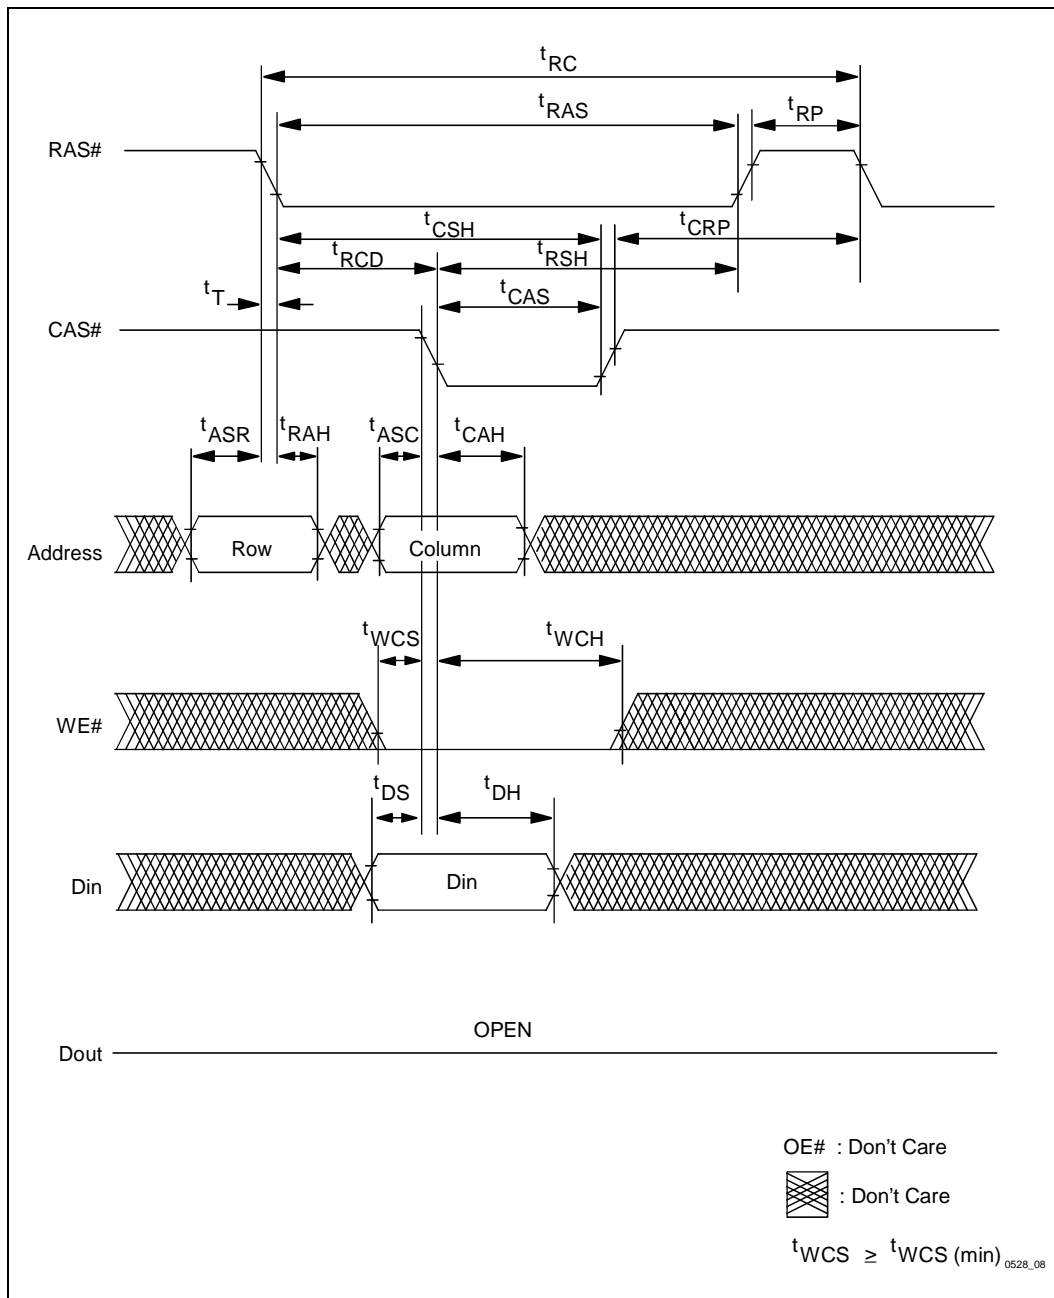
$t_{RC}$

$t_{RAS}$

$t_{RP}$

RAS#

$t_{CSH}$

$t_{CRP}$

$t_{RCD}$

$t_{RSH}$

$t_{T}$

$t_{CAS}$

CAS#

$t_{ASR}$ $t_{RAH}$ $t_{ASC}$ $t_{CAH}$

Address

Row

Column

$t_{WCS}$

$t_{WCH}$

WE#

$t_{DS}$

$t_{DH}$

Din

Din

OPEN

Dout

OE# : Don't Care

: Don't Care

$t_{WCS} \geq t_{WCS (min)}$ 0528_08